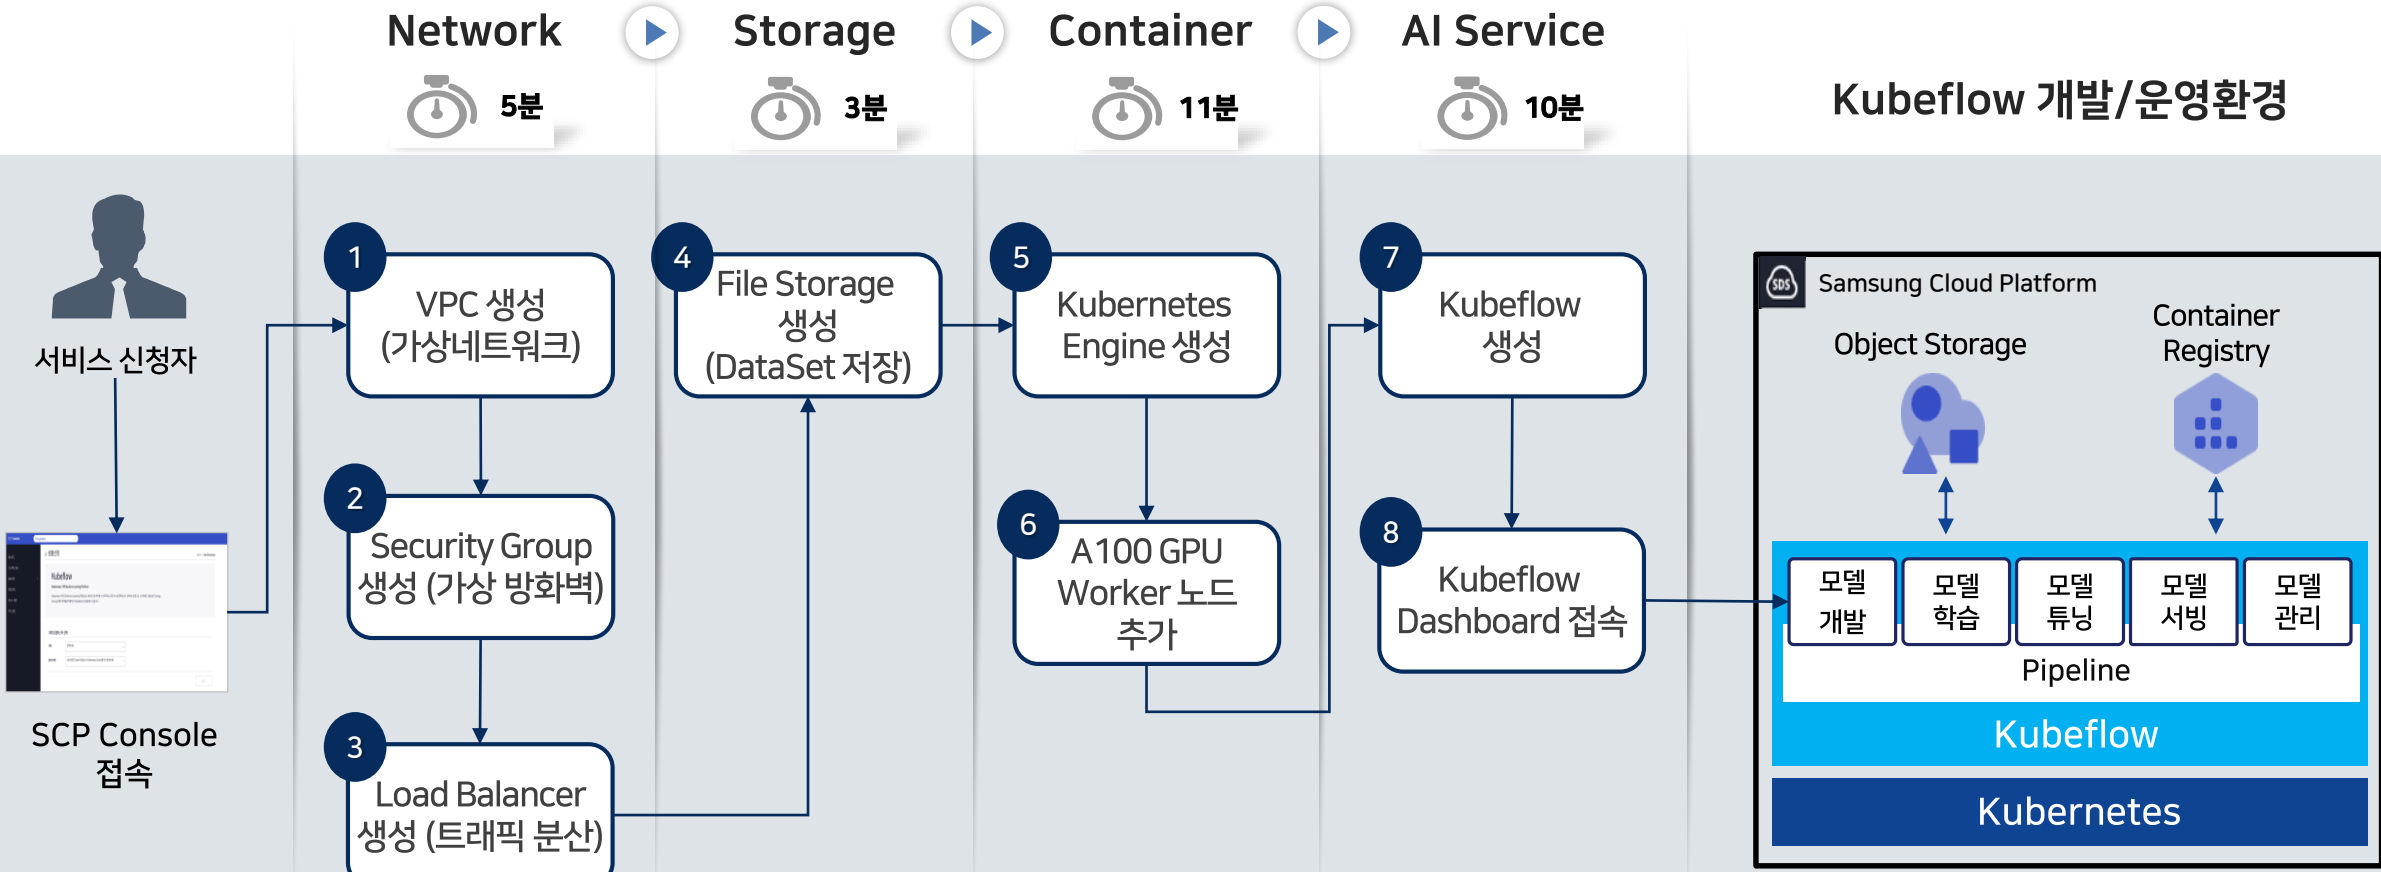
Network 5분

Storage 3분

Container 11분

AI Service 10분

Kubeflow 개발/운영환경

서비스 신청자

SCP Console 접속

1 VPC 생성 (가상네트워크)

2 Security Group 생성 (가상 방화벽)

3 Load Balancer 생성 (트래픽 분산)

4 File Storage 생성 (DataSet 저장)

5 Kubernetes Engine 생성

6 A100 GPU Worker 노드 추가

7 Kubeflow 생성

8 Kubeflow Dashboard 접속

Samsung Cloud Platform

Object Storage

Container Registry

모델 개발

모델 학습

모델 튜닝

모델 서빙

모델 관리

Pipeline

Kubeflow

Kubernetes